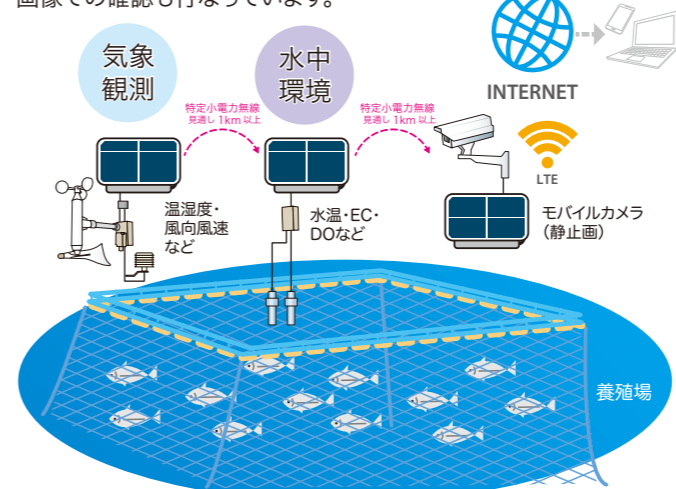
画像での確認も行なっています。

気象観測

水中環境

INTERNET

特定小電力無線
見通し 1km 以上

特定小電力無線
見通し 1km 以上

LTE

温湿度・風向風速など

水温・EC・DOなど

モバイルカメラ（静止画）

養殖場